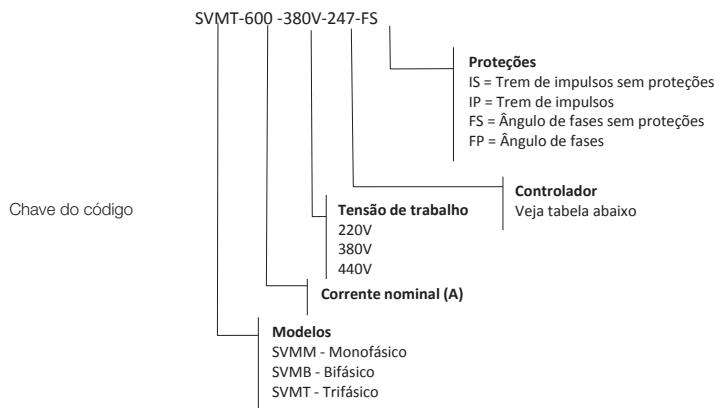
SVMT-600 -380V-247-FS

Proteções
IS = Trem de impulsos sem proteções
IP = Trem de impulsos
FS = Ângulo de fases sem proteções
FP = Ângulo de fases

Chave do código

Controlador
Veja tabela abaixo

Tensão de trabalho
220V
380V
440V

Corrente nominal (A)

Modelos
SVMM - Monofásico
SVMB - Bifásico
SVMT - Trifásico